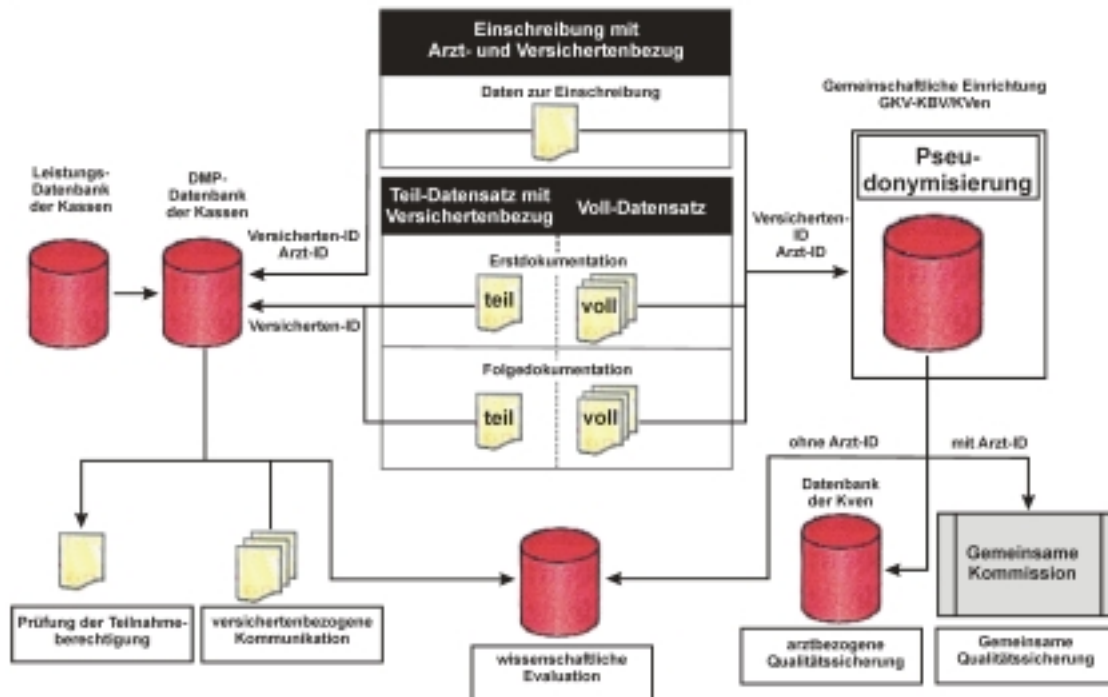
Einschreibung mit Arzt- und Versichertenbezug

Daten zur Einschreibung

Gemeinschaftliche Einrichtung GKV-KBV/KVen

Pseudonymisierung

Leistungs-Datenbank der Kassen

DMP-Datenbank der Kassen

Teil-Datensatz mit Versichertenbezug

Voll-Datensatz

Versicherten-ID Arzt-ID

Versicherten-ID Arzt-ID

Erstdokumentation

teil

voll

Versicherten-ID

Folgedokumentation

teil

voll

ohne Arzt-ID

mit Arzt-ID

Datenbank der Kven

Gemeinsame Kommission

Prüfung der Teilnahmeberechtigung

versichertenbezogene Kommunikation

wissenschaftliche Evaluation

arztbezogene Qualitätssicherung

Gemeinsame Qualitätssicherung